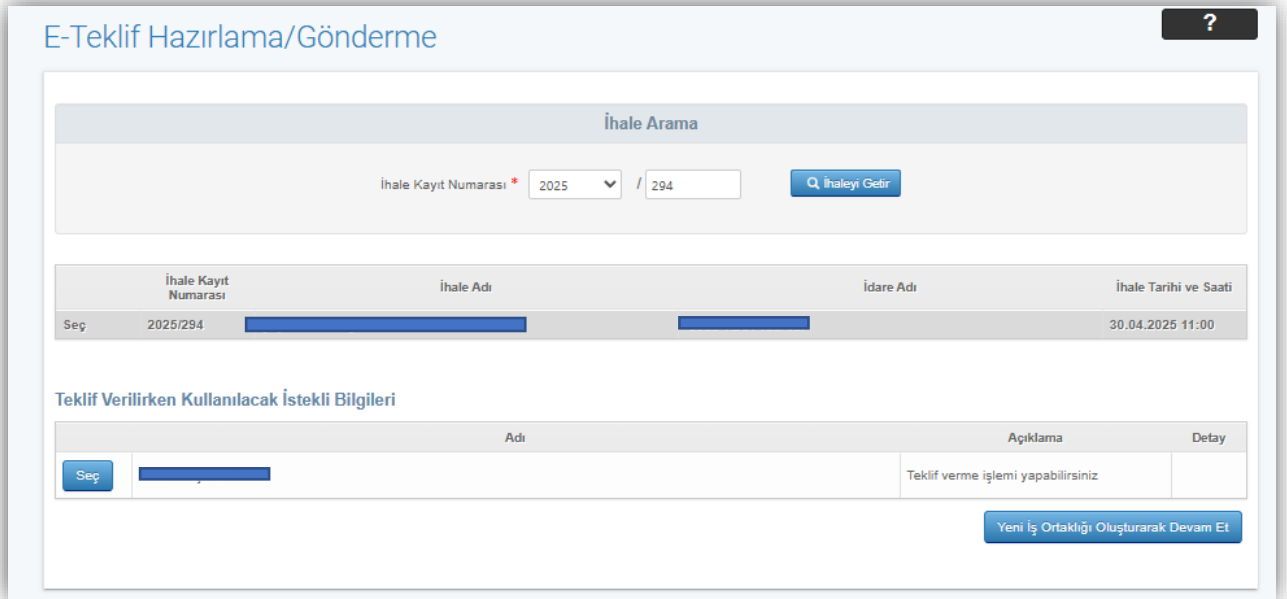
E-Teklif Hazırlama/Gönderme

?

İhale Arama

İhale Kayıt Numarası * 2025 / 294 İhaleyi Getir

| | İhale Kayıt Numarası | İhale Adı | İdare Adı | İhale Tarihi ve Saati |
|---|---|---|---|---|
| Seç | 2025/294 | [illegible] | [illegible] | 30.04.2025 11:00 |

Teklif Verilirken Kullanılacak İstekli Bilgileri

| | Adı | Açıklama | Detay |
|---|---|---|---|
| Seç | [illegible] | Teklif verme işlemi yapabilirsiniz | |

Yeni İş Ortaklığı Oluşturarak Devam Et